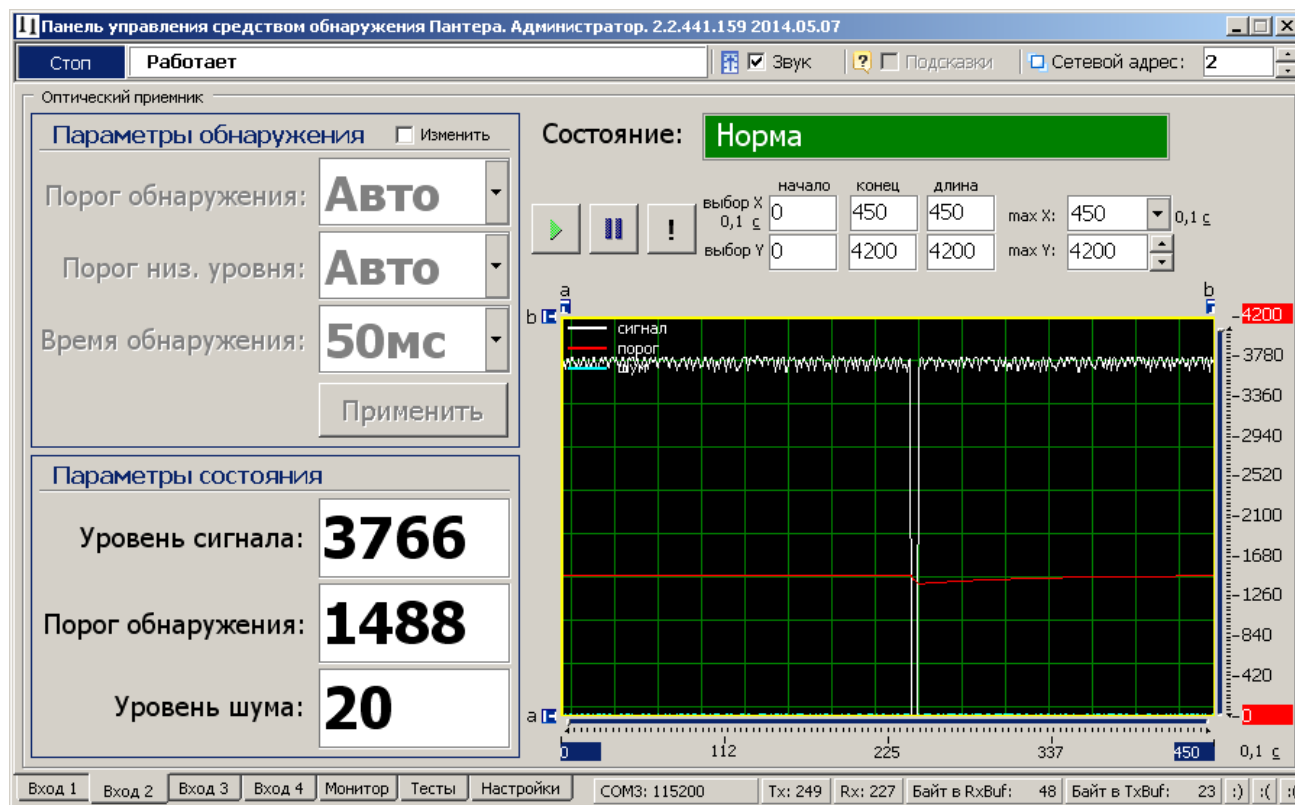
Панель управления средством обнаружения Пантера. Администратор. 2.2.441.159 2014.05.07

Стоп
Работает
Звук
Подсказки
Сетевой адрес: 2

Оптический приемник

Параметры обнаружения
Изменить
Порог обнаружения: Авто
Порог низ. уровня: Авто
Время обнаружения: 50мс
Применить

Параметры состояния
Уровень сигнала: 3766
Порог обнаружения: 1488
Уровень шума: 20

Состояние: Норма

| | начало | конец | длина | | |
|---|---|---|---|---|---|
| выбор X 0,1 с | 0 | 450 | 450 | max X: 450 | 0,1 с |
| выбор Y | 0 | 4200 | 4200 | max Y: 4200 | |

a
b
b
сигнал
порог
шум
4200
3780
3360
2940
2520
2100
1680
1260
840
420
0
a
0
112
225
337
450
0,1 с

Вход 1 | Вход 2 | Вход 3 | Вход 4 | Монитор | Тесты | Настройки
COM3: 115200 | Tx: 249 | Rx: 227 | Байт в RxBuf: 48 | Байт в TxBuf: 23 | :) | :( | :(